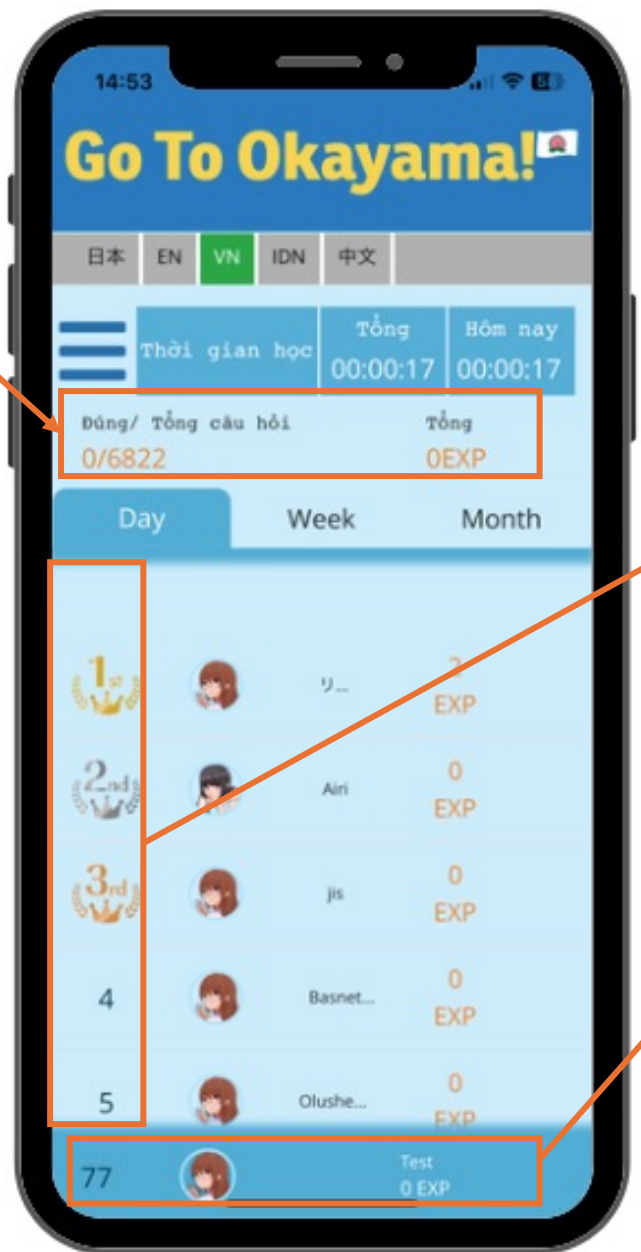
14:53

Go To Okayama!

日本 EN VN IDN 中文

Thời gian học
Tổng
00:00:17
Hôm nay
00:00:17

Đúng/ Tổng câu hỏi
0/6822
Tổng
0EXP

Day
Week
Month

1st
リ...
2
EXP

2nd
Airi
0
EXP

3rd
jis
0
EXP

4
Basnet...
0
EXP

5
Olushe...
0
EXP

77
Test
0 EXP